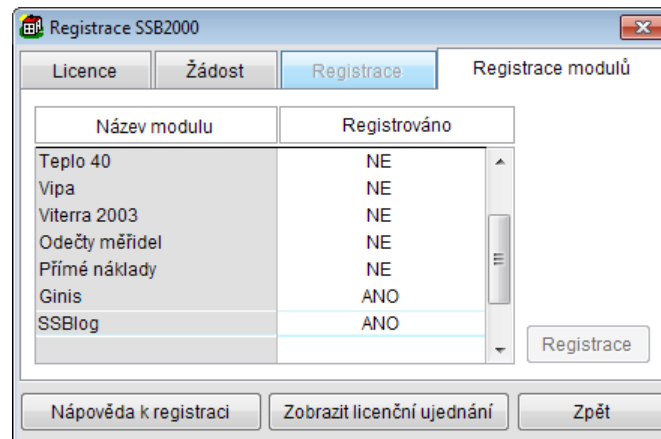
Registrace SSB2000

Licence | Žádost | Registrace | Registrace modulů

| Název modulu | Registrováno |
|---|---|
| Teplo 40 | NE |
| Vipa | NE |
| Viterra 2003 | NE |
| Odečty měřidel | NE |
| Přímé náklady | NE |
| Ginis | ANO |
| SSBlog | ANO |

Registrace

Nápověda k registraci
Zobrazit licenční ujednání
Zpět